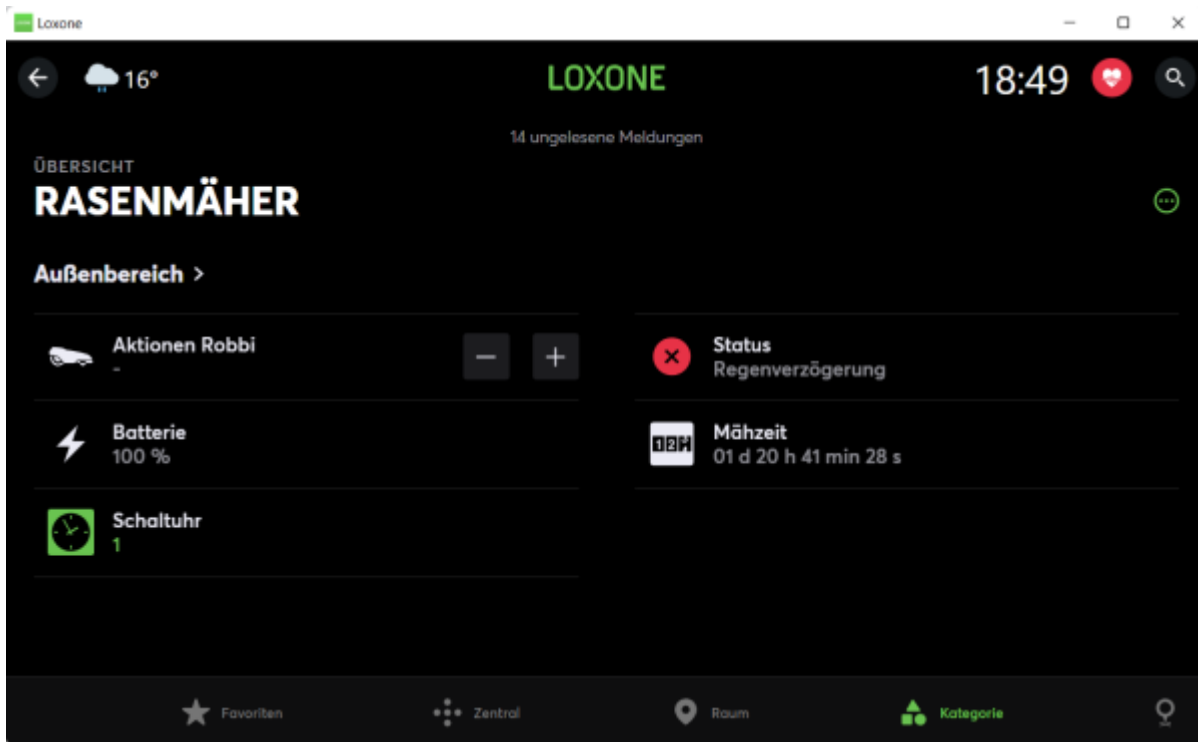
Loxone

16°

LOXONE

18:49

14 ungelesene Meldungen

ÜBERSICHT

RASENMÄHER

Außenbereich >

Aktionen Robbi
-

Status
Regenverzögerung

Batterie
100 %

Mähzeit
01 d 20 h 41 min 28 s

Schaltuhr
1

Favoriten

Zentral

Raum

Kategorie